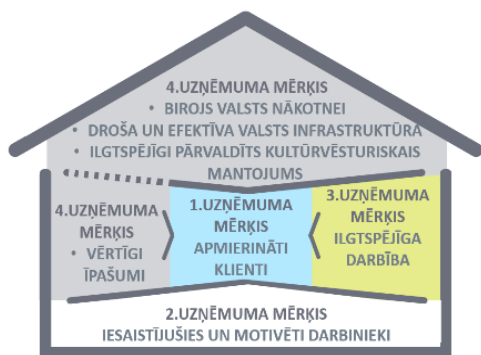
4.UZŅĒMUMA MĒRĶIS
• BIROJS VALSTS NĀKOTNEI
• DROŠA UN EFEKTĪVA VALSTS INFRASTRUKTŪRA
• ILGTSPĒJĪGI PĀRVALDĪTS KULTŪRVĒSTURISKAIS MANTOJUMS

4.UZŅĒMUMA MĒRĶIS
• VĒRTĪGI ĪPAŠUMI

1.UZŅĒMUMA MĒRĶIS
APMIERINĀTI KLIENTI

3.UZŅĒMUMA MĒRĶIS
ILGTSPĒJĪGA DARBĪBA

2.UZŅĒMUMA MĒRĶIS
IESAISTĪJUŠIES UN MOTIVĒTI DARBINIEKI